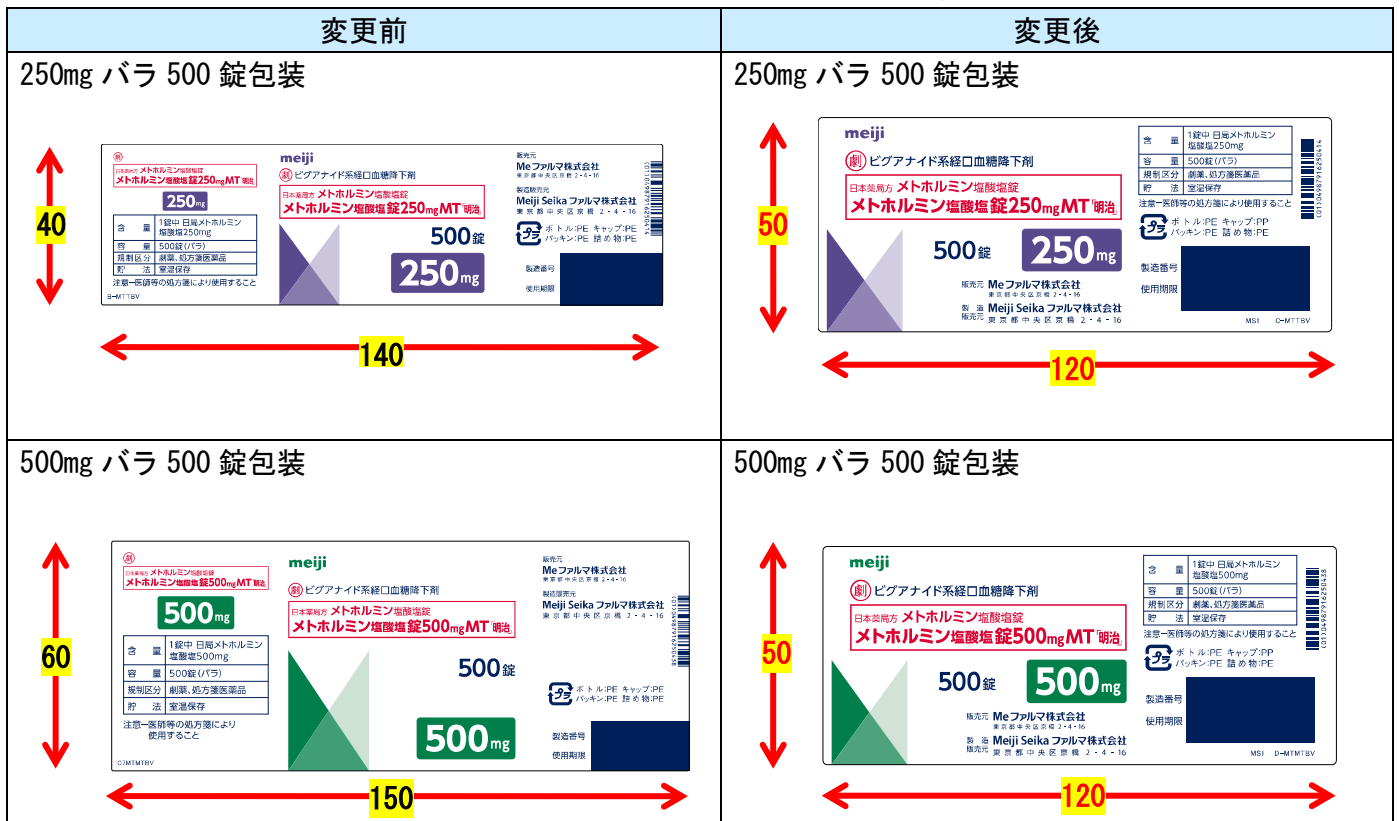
| 変更前 | 変更後 |
|---|---|
| 250mg バラ 500 錠包装 | 250mg バラ 500 錠包装 |
| 500mg バラ 500 錠包装 | 500mg バラ 500 錠包装 |

劇
日本薬局方 メトホルミン塩酸塩錠
メトホルミン塩酸塩錠250mgMT「明治」
250mg
meiji
ビグアナイド系経口血糖降下剤
日本薬局方 メトホルミン塩酸塩錠
メトホルミン塩酸塩錠250mgMT「明治」
500錠
250mg
販売元
Meファルマ株式会社
東京都中央区京橋 2・4・16
製造販売元
Meiji Seikaファルマ株式会社
東京都中央区京橋 2・4・16
ボトル:PE キャップ:PE
パッキン:PE 詰め物:PE
製造番号
使用期限

| 含量 | 1錠中 日局メトホルミン塩酸塩250mg |
|---|---|
| 容量 | 500錠(バラ) |
| 規制区分 | 劇薬、処方箋医薬品 |
| 貯法 | 室温保存 |

注意一医師等の処方箋により使用すること
B-MTTBV

40
140

meiji
劇 ビグアナイド系経口血糖降下剤
日本薬局方 メトホルミン塩酸塩錠
メトホルミン塩酸塩錠250mgMT「明治」
500錠
250mg
販売元 Meファルマ株式会社
東京都中央区京橋 2・4・16
製造販売元 Meiji Seikaファルマ株式会社
東京都中央区京橋 2・4・16

| 含量 | 1錠中 日局メトホルミン塩酸塩250mg |
|---|---|
| 容量 | 500錠(バラ) |
| 規制区分 | 劇薬、処方箋医薬品 |
| 貯法 | 室温保存 |

注意一医師等の処方箋により使用すること
ボトル:PE キャップ:PP
パッキン:PE 詰め物:PE
製造番号
使用期限
MSI C-MTTBV

50
120

劇
日本薬局方 メトホルミン塩酸塩錠
メトホルミン塩酸塩錠500mgMT「明治」
500mg

| 含量 | 1錠中 日局メトホルミン塩酸塩500mg |
|---|---|
| 容量 | 500錠(バラ) |
| 規制区分 | 劇薬、処方箋医薬品 |
| 貯法 | 室温保存 |

注意一医師等の処方箋により使用すること
C7MTMTBV
meiji
ビグアナイド系経口血糖降下剤
日本薬局方 メトホルミン塩酸塩錠
メトホルミン塩酸塩錠500mgMT「明治」
500錠
500mg
販売元
Meファルマ株式会社
東京都中央区京橋 2・4・16
製造販売元
Meiji Seikaファルマ株式会社
東京都中央区京橋 2・4・16
ボトル:PE キャップ:PE
パッキン:PE 詰め物:PE
製造番号
使用期限

60
150

meiji
劇 ビグアナイド系経口血糖降下剤
日本薬局方 メトホルミン塩酸塩錠
メトホルミン塩酸塩錠500mgMT「明治」
500錠
500mg
販売元 Meファルマ株式会社
東京都中央区京橋 2・4・16
製造販売元 Meiji Seikaファルマ株式会社
東京都中央区京橋 2・4・16

| 含量 | 1錠中 日局メトホルミン塩酸塩500mg |
|---|---|
| 容量 | 500錠(バラ) |
| 規制区分 | 劇薬、処方箋医薬品 |
| 貯法 | 室温保存 |

注意一医師等の処方箋により使用すること
ボトル:PE キャップ:PP
パッキン:PE 詰め物:PE
製造番号
使用期限
MSI D-MTMTBV

50
120